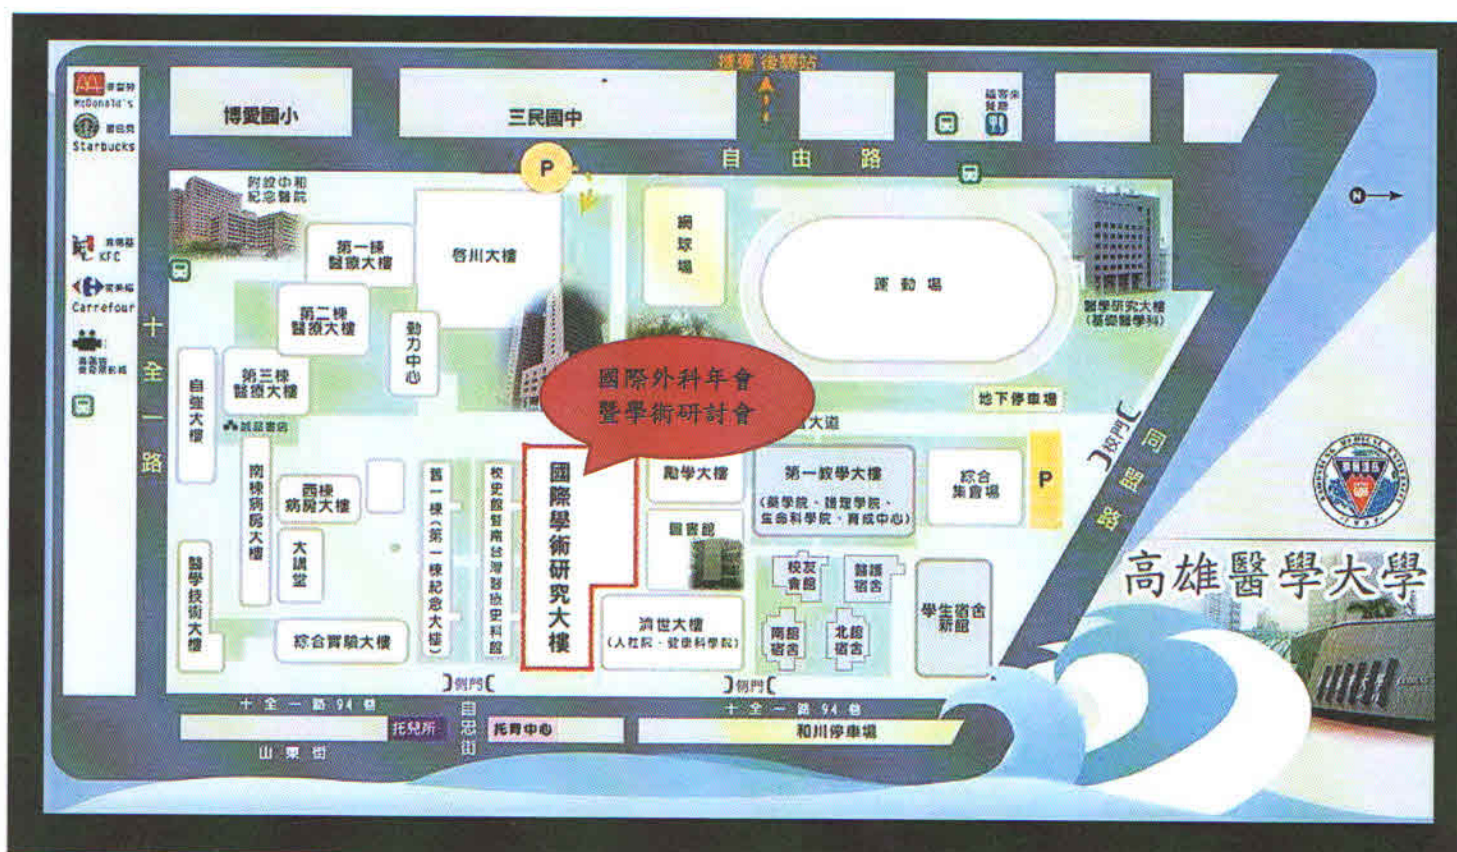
捷運後驛站

麥當勞 McDonald's
星巴克 Starbucks
肯德基 KFC
家樂福 Carrefour
麥當勞 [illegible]

博愛國小
三民國中
P
自由路
福客來餐廳

附設中和紀念醫院
第一棟醫療大樓
啓川大樓
網球場
運動場
醫學研究大樓（基礎醫學科）
第二棟醫療大樓
勤力中心
第三棟醫療大樓
自強大樓
國際外科年會暨學術研討會
地下停車場
大道
誠品書店
南棟病房大樓
西棟病房大樓
大講堂
舊一棟（第一棟紀念大樓）
校史館暨南台灣醫學史料館
國際學術研究大樓
勵學大樓
第一教學大樓（藥學院、護理學院、生命科學院、育成中心）
綜合集會場
P
圖書館
校友會館
醫護宿舍
南館宿舍
北館宿舍
學生宿舍新館
醫學技術大樓
綜合實驗大樓
濟世大樓（人社院、健康科學院）
十全一路
同盟路
校門
側門
側門
十全一路94巷
十全一路94巷
托兒所
托育中心
和川停車場
山東街
自忠街
N
高雄醫學大學